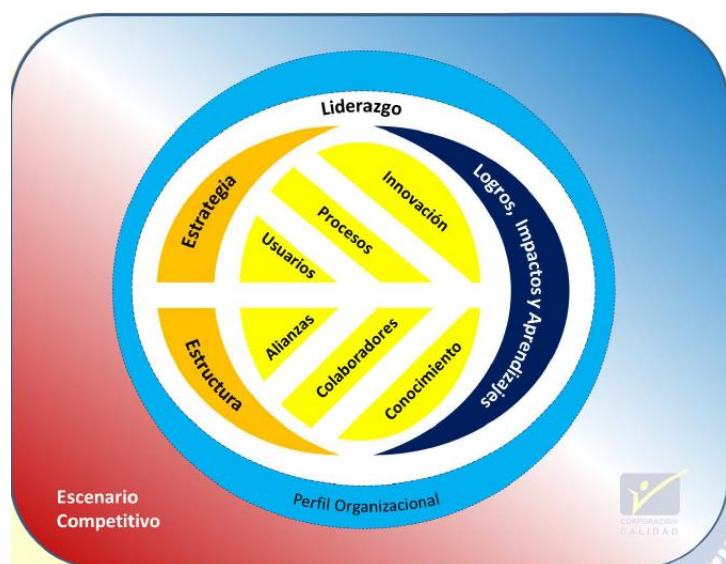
Liderazgo

Estrategia

Usuarios

Procesos

Innovación

Logros, Impactos y Aprendizajes

Estructura

Alianzas

Colaboradores

Conocimiento

Perfil Organizacional

Escenario Competitivo

CORPORACIÓN CALIDAD